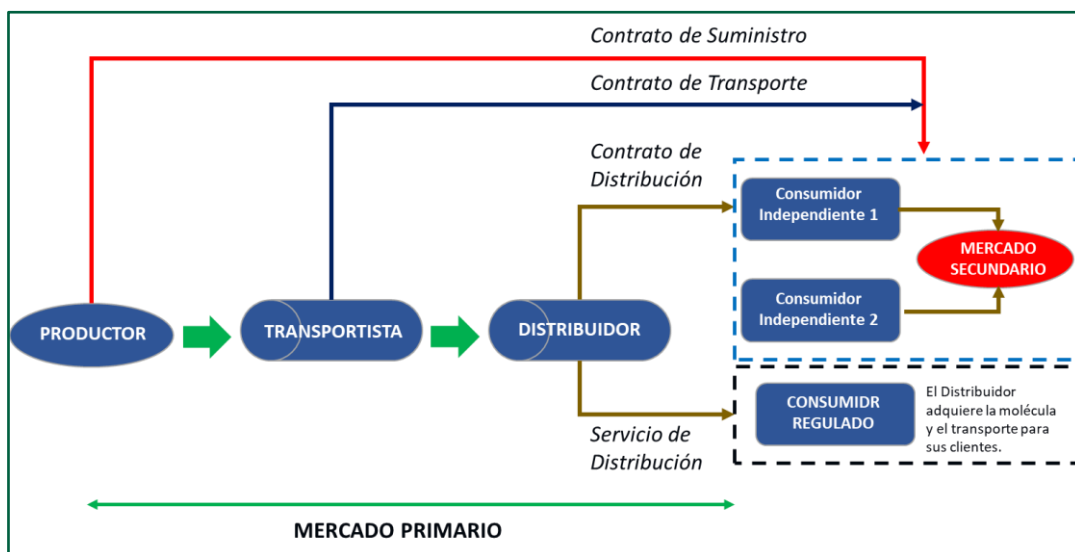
Contrato de Suministro

Contrato de Transporte

Contrato de Distribución

Consumidor Independiente 1

MERCADO SECUNDARIO

Consumidor Independiente 2

PRODUCTOR

TRANSPORTISTA

DISTRIBUIDOR

CONSUMIDR REGULADO

El Distribuidor adquiere la molécula y el transporte para sus clientes.

Servicio de Distribución

MERCADO PRIMARIO